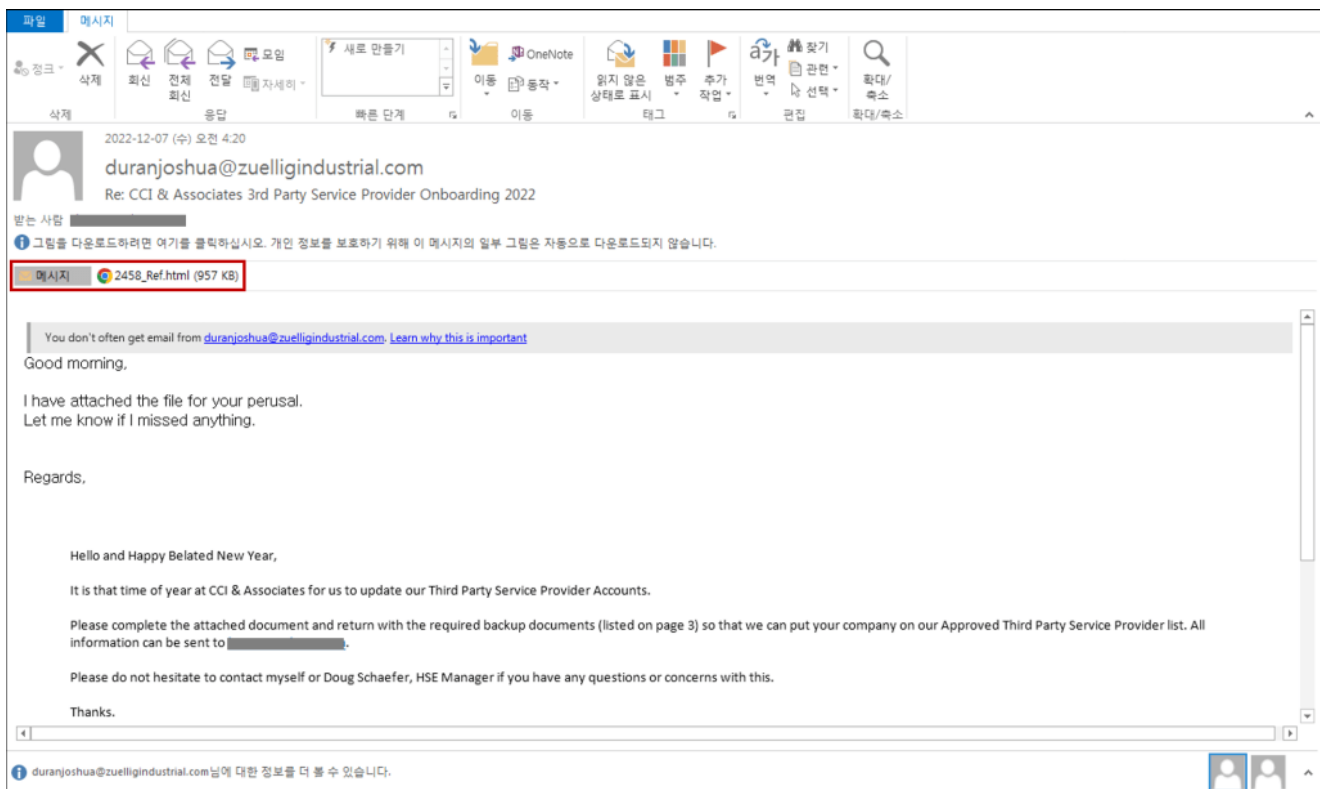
파일 메시지

정크 삭제 회신 전체 회신 전달 모임 자세히 새로 만들기 이동 OneNote 동작 읽지 않은 상태로 표시 범주 추가 작업 번역 찾기 관련 선택 확대/축소

삭제 응답 빠른 단계 이동 태그 편집 확대/축소

2022-12-07 (수) 오전 4:20
duranjoshua@zuelligindustrial.com
Re: CCI & Associates 3rd Party Service Provider Onboarding 2022

받는 사람 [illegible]

그림을 다운로드하려면 여기를 클릭하십시오. 개인 정보를 보호하기 위해 이 메시지의 일부 그림은 자동으로 다운로드되지 않습니다.

메시지 2458_Ref.html (957 KB)

You don't often get email from duranjoshua@zuelligindustrial.com. Learn why this is important

Good morning,

I have attached the file for your perusal.
Let me know if I missed anything.

Regards,

Hello and Happy Belated New Year,

It is that time of year at CCI & Associates for us to update our Third Party Service Provider Accounts.

Please complete the attached document and return with the required backup documents (listed on page 3) so that we can put your company on our Approved Third Party Service Provider list. All information can be sent to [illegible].

Please do not hesitate to contact myself or Doug Schaefer, HSE Manager if you have any questions or concerns with this.

Thanks.

duranjoshua@zuelligindustrial.com님에 대한 정보를 더 볼 수 있습니다.